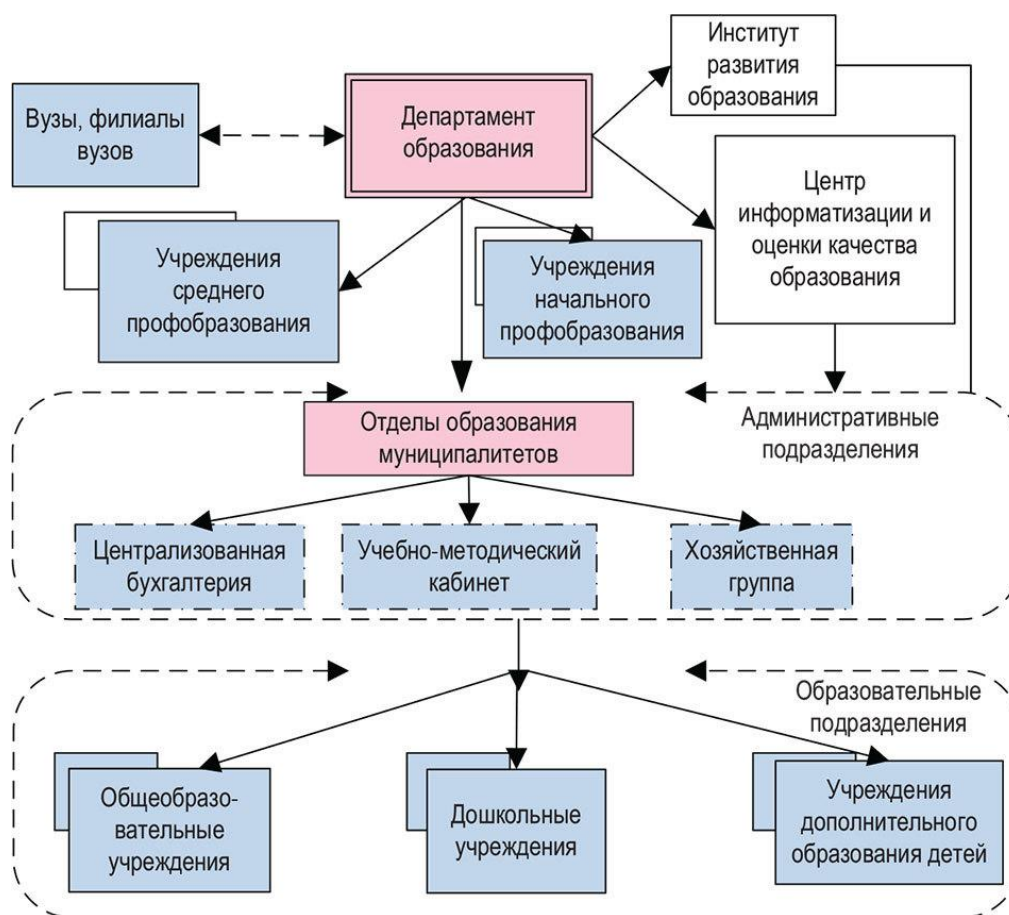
Институт развития образования

Вузы, филиалы вузов

Департамент образования

Центр информатизации и оценки качества образования

Учреждения среднего профобразования

Учреждения начального профобразования

Отделы образования муниципалитетов

Административные подразделения

Централизованная бухгалтерия

Учебно-методический кабинет

Хозяйственная группа

Образовательные подразделения

Общеобразовательные учреждения

Дошкольные учреждения

Учреждения дополнительного образования детей